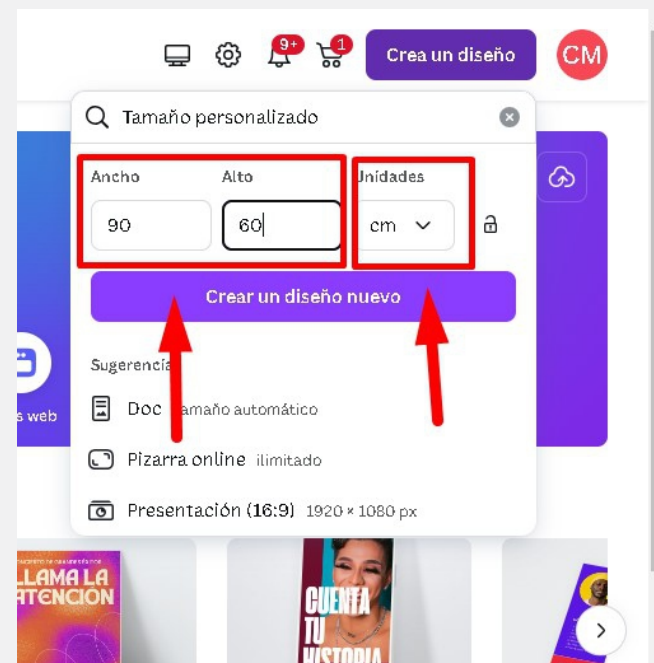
9+ 1 Crea un diseño CM

Tamaño personalizado

Ancho Alto Unidades

90 60 cm

Crear un diseño nuevo

Sugerencia

s web

Doc amaño automático

Pizarra online ilimitado

Presentación (16:9) 1920 × 1080 px

LLAMA LA ATENCION

CUENTA TU HISTORIA